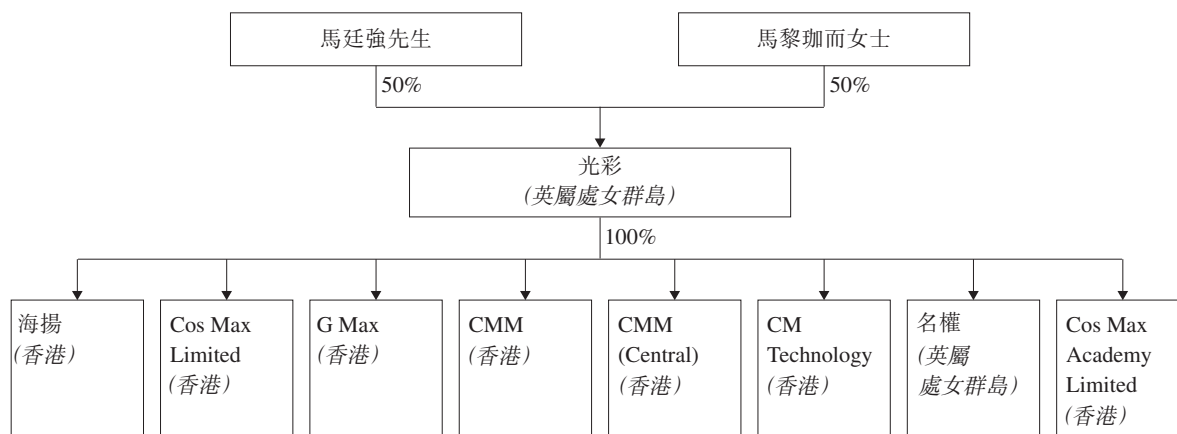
馬廷強先生

馬黎珈而女士

50%

50%

光彩
(英屬處女群島)

100%

海揚
(香港)

Cos Max Limited
(香港)

G Max
(香港)

CMM
(香港)

CMM (Central)
(香港)

CM Technology
(香港)

名權
(英屬處女群島)

Cos Max Academy Limited
(香港)